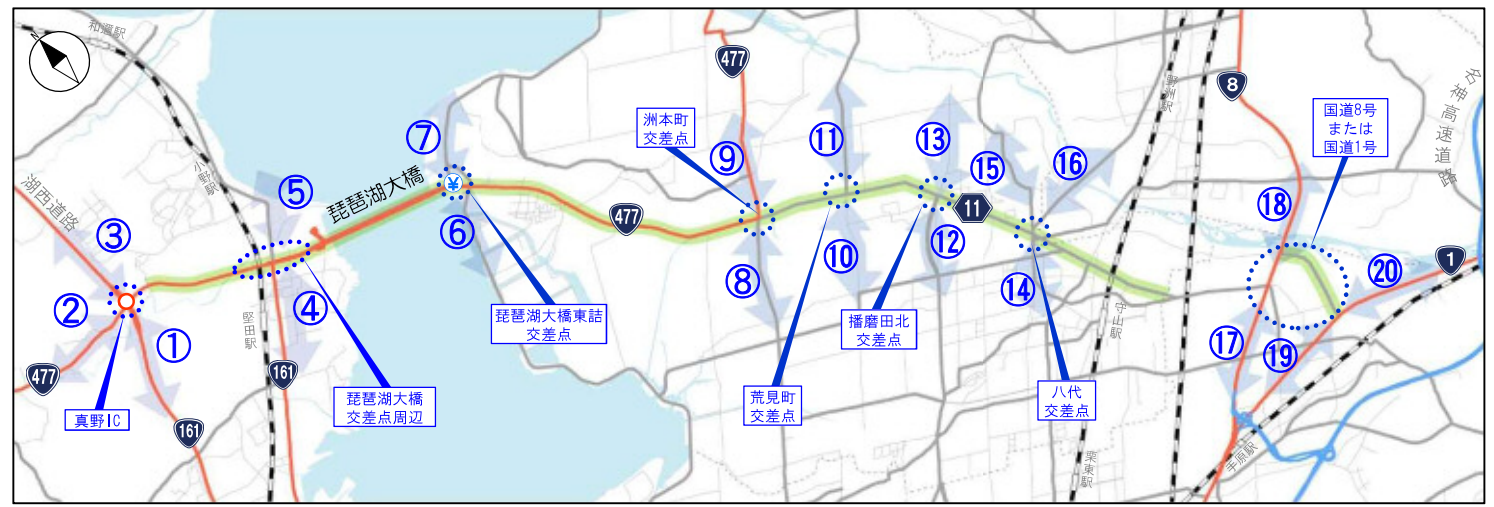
N
和邇駅
477
8
名神高速道路
洲本町
交差点
国道8号
または
国道1号
⑦
⑨
⑪
⑬
⑮
⑯
⑤
琵琶湖大橋
小野駅
湖西道路
③
⑥
477
11
⑱
⑩
⑫
⑧
⑳
1
②
④
⑭
⑰
⑲
①
堅田駅
琵琶湖大橋東詰
交差点
播磨田北
交差点
守山駅
野洲駅
477
161
真野IC
琵琶湖大橋
交差点周辺
161
荒見町
交差点
八代
交差点
栗東駅
手原駅